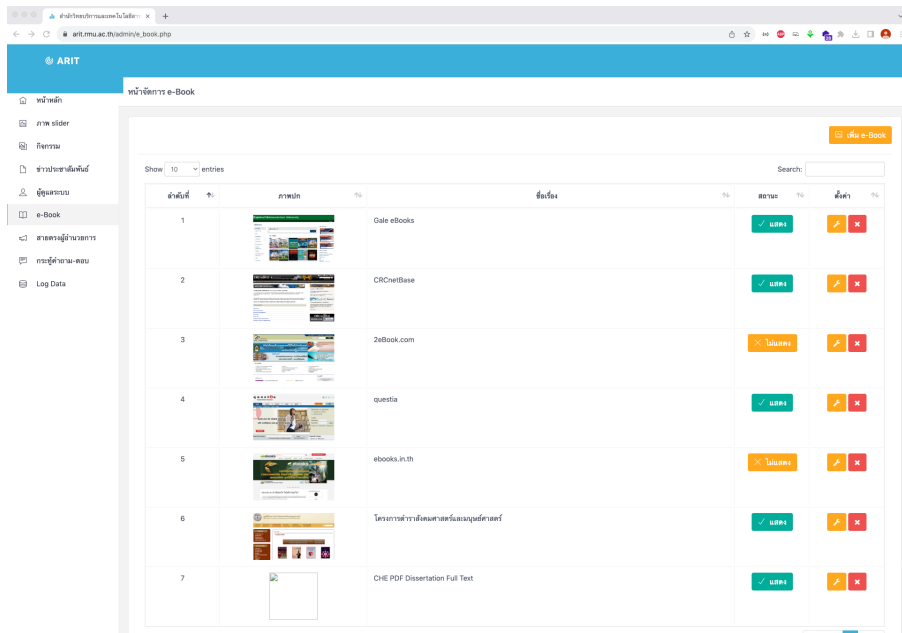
สำนักวิทยบริการและเทคโนโลยีสาร ×
+
arit.rmu.ac.th/admin/e_book.php

ARIT

หน้าหลัก
ภาพ slider
กิจกรรม
ข่าวประชาสัมพันธ์
ผู้ดูแลระบบ
e-Book
สายตรงผู้อำนวยการ
กระทู้คำถาม-ตอบ
Log Data

หน้าจัดการ e-Book

เพิ่ม e-Book

Show 10 entries

Search:

| ลำดับที่ | ภาพปก | ชื่อเรื่อง | สถานะ | ตั้งค่า |
|---|---|---|---|---|
| 1 | | Gale eBooks | ✓ แสดง | |
| 2 | | CRCnetBase | ✓ แสดง | |
| 3 | | 2eBook.com | ✕ ไม่แสดง | |
| 4 | | questia | ✓ แสดง | |
| 5 | | ebooks.in.th | ✕ ไม่แสดง | |
| 6 | | โครงการตำราสังคมศาสตร์และมนุษย์ศาสตร์ | ✓ แสดง | |
| 7 | | CHE PDF Dissertation Full Text | ✓ แสดง | |